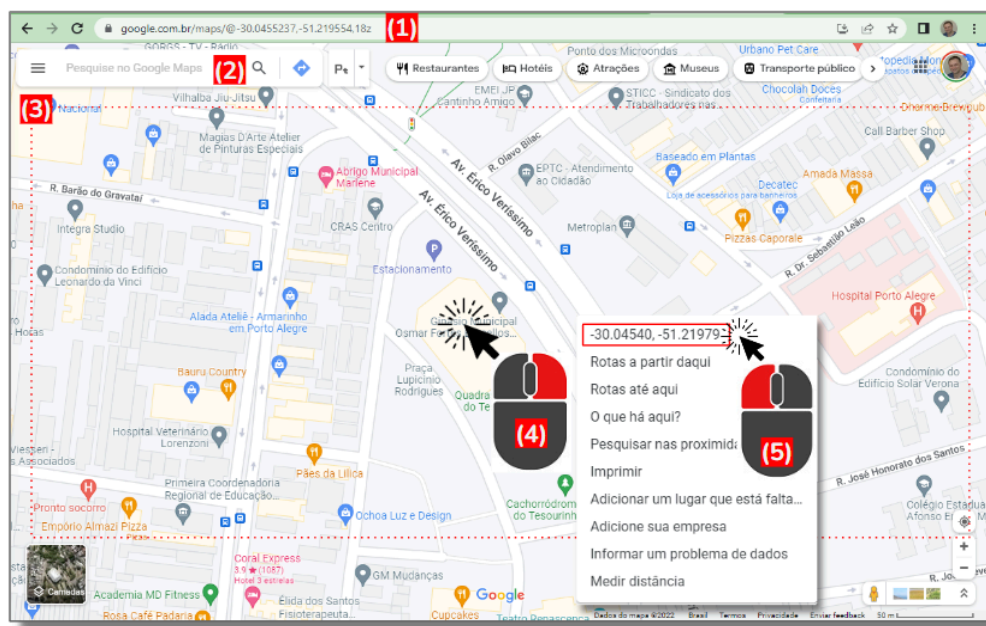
google.com.br/maps/@-30.0455237,-51.219554,18z (1)

Pesquise no Google Maps (2)

Restaurantes Hotéis Atrações Museus Transporte público

(3)

GOBGS - TV - Rádio
Nacional
Vilhalba Jiu Jitsu
EMEI JP Cantinho Amigo
Ponto dos Microondas
STICC - Sindicato dos Trabalhadores nas
Urbano Pet Care
Chocolah Doces Confeitaria
Magias D'Arte Atelier de Pinturas Especiais
Abrigo Municipal Marlene
R. Olavo Bilac
EPTC - Atendimento ao Cidadão
Baseado em Plantas
Call Barber Shop
Amada Massa
R. Barão do Gravataí
Av. Érico Veríssimo
Av. Érico Veríssimo
Decatec Loja de acessórios para banheiros
Integra Studio
CRAS Centro
Metroplan
Pizzas Caporale
Condomínio do Edifício Leonardo da Vinci
Estacionamento
R. Dr. Sebastião Leão
Hospital Porto Alegre
Alada Ateliê - Armarinho em Porto Alegre
Ginásio Municipal Osmar Fortes Barcellos
Praça Lupicínio Rodrigues
Quadra do Te
Bauru Country
Hospital Veterinário Lorenzoni
Condomínio do Edifício Solar Verona
Viegas Associados
Pães da Lilica
Primeira Coordenadoria Regional de Educação
Pronto socorro
Empório Almazi Pizza
Ochoa Luz e Design
Cachorródromo do Tesourinha
R. José Honorato dos Santos
Colégio Estadual Afonso E. Dias
Coral Express 3.9 ★ (1057) Hotel 3 estrelas
GM Mudanças
Academia MD Fitness
Rosa Café Padaria
Élida dos Santos Atendimento Clínico
Cupcakes
Teatro Renascença
Camadas
Google

-30.04540, -51.21979
Rotas a partir daqui
Rotas até aqui
O que há aqui?
Pesquisar nas proximidades
Imprimir
Adicionar um lugar que está falta...
Adicione sua empresa
Informar um problema de dados
Medir distância

(4)
(5)

Dados do mapa ©2022 Brasil Termos Privacidade Enviar feedback 50 m